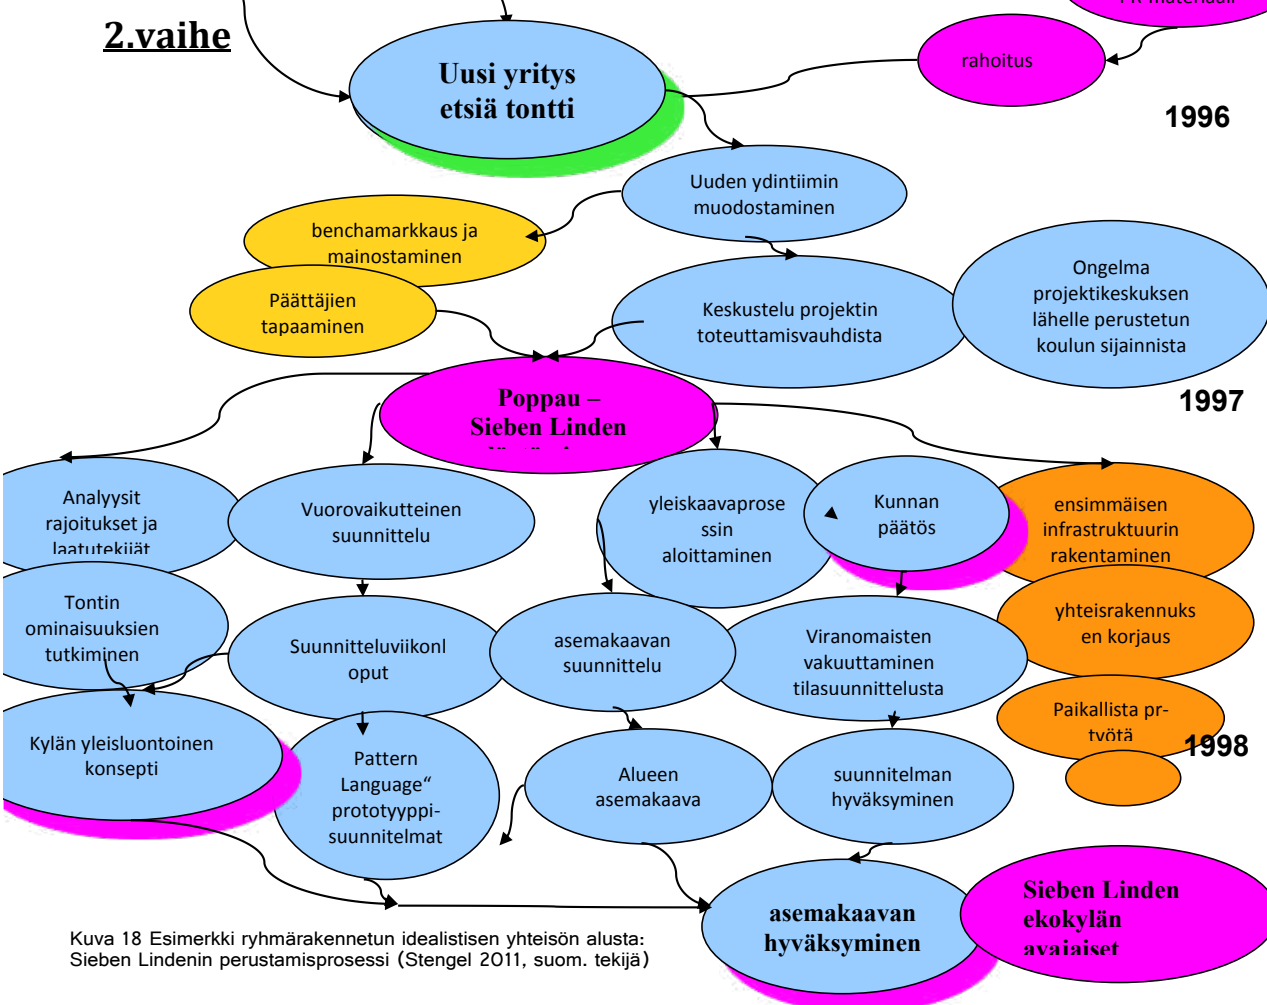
2.vaihe

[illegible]

rahoitus

Uusi yritys etsiä tontti

1996

Uuden ydintiimin muodostaminen

benchamarkkaus ja mainostaminen

Päättäjien tapaaminen

Keskustelu projektin toteuttamisvauhdista

Ongelma projektikeskuksen lähelle perustetun koulun sijainnista

Poppau – Sieben Linden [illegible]

1997

Analyysit rajoitukset ja laatutekijät

Vuorovaikutteinen suunnittelu

yleiskaavaprosessin aloittaminen

Kunnan päätös

ensimmäisen infrastruktuurin rakentaminen

Tontin ominaisuuksien tutkiminen

Suunnitteluviikonloput

asemakaavan suunnittelu

Viranomaisten vakuuttaminen tilasuunnittelusta

yhteisrakennuksen korjaus

Paikallista pr-työtä

1998

Kylän yleisluontoinen konsepti

Pattern Language" prototyyppi-suunnitelmat

Alueen asemakaava

suunnitelman hyväksyminen

asemakaavan hyväksyminen

Sieben Linden ekokylän avajaiset

Kuva 18 Esimerkki ryhmärakennetun idealistisen yhteisön alusta: Sieben Lindenin perustamisprosessi (Stengel 2011, suom. tekijä)